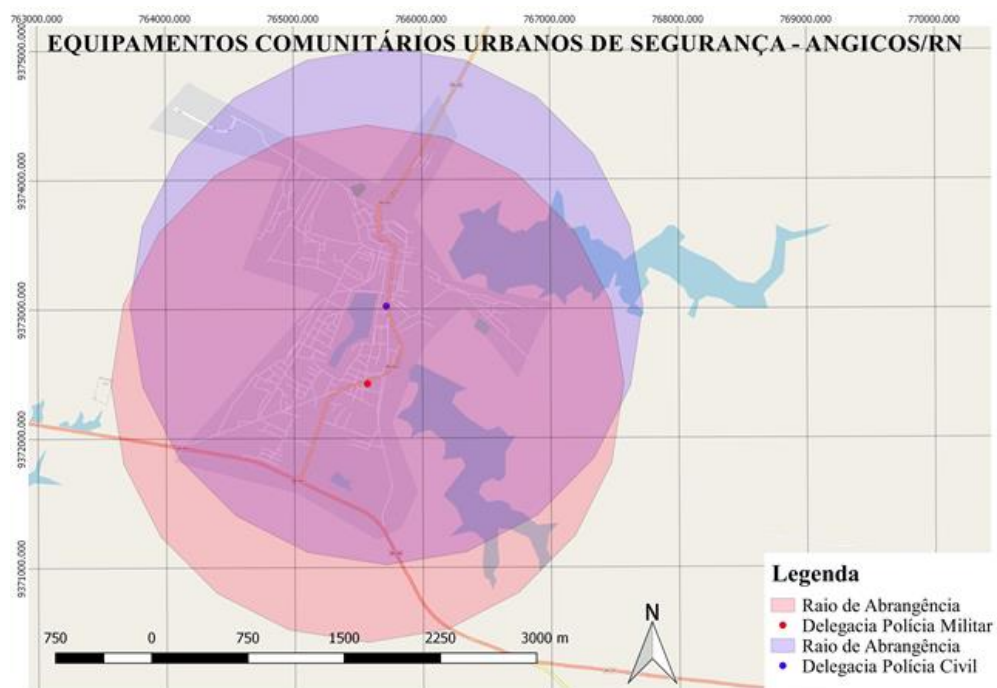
763000,000
764000,000
765000,000
766000,000
767000,000
768000,000
769000,000
770000,000

EQUIPAMENTOS COMUNITÁRIOS URBANOS DE SEGURANÇA - ANGICOS/RN

9375000,000
9374000,000
9373000,000
9372000,000
9371000,000

Legenda
Raio de Abrangência
Delegacia Polícia Militar
Raio de Abrangência
Delegacia Polícia Civil

N

750 0 750 1500 2250 3000 m